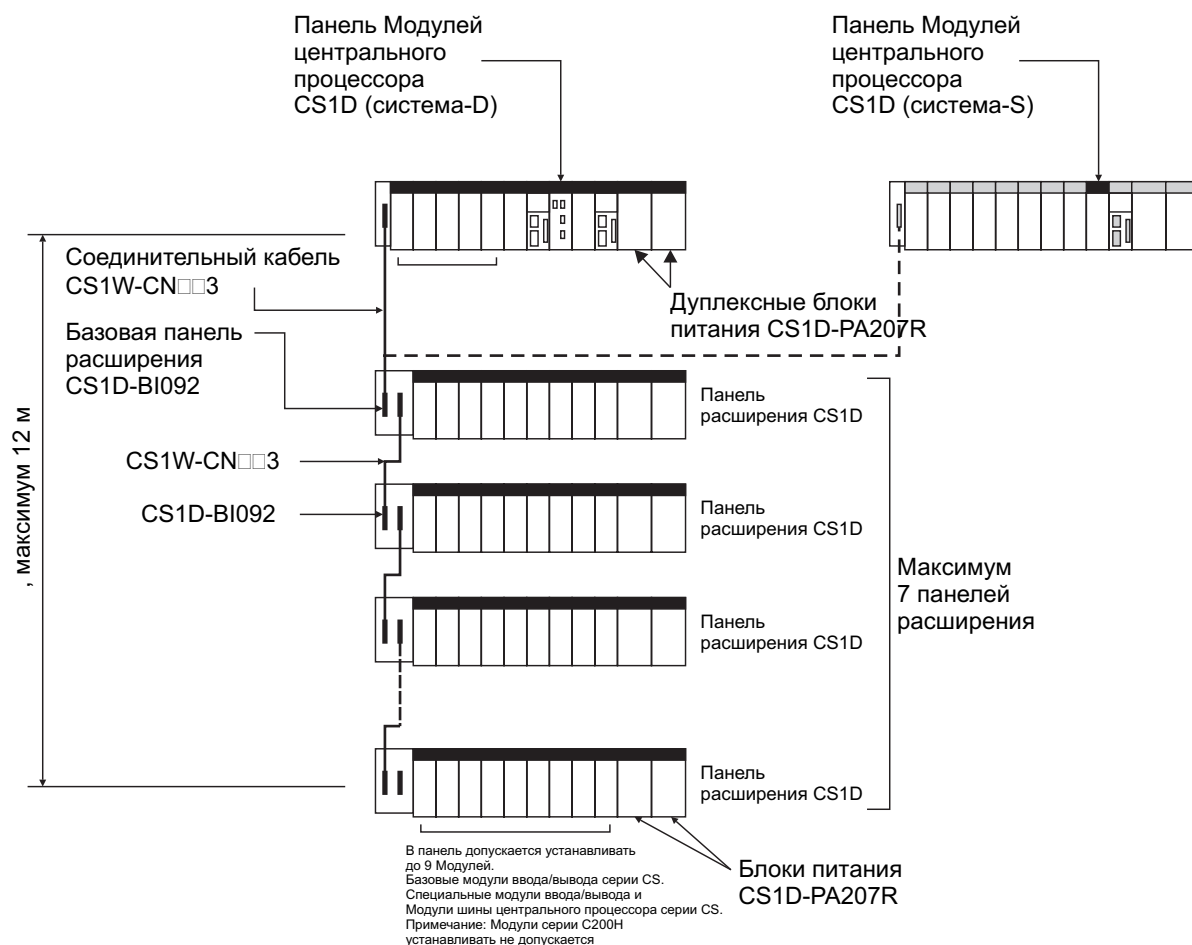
Панель Модулей центрального процессора CS1D (система-D)

Панель Модулей центрального процессора CS1D (система-S)

Соединительный кабель CS1W-CN□□3

Дуплексные блоки питания CS1D-PA207R

Базовая панель расширения CS1D-BI092

Панель расширения CS1D

CS1W-CN□□3

CS1D-BI092

Панель расширения CS1D

, максимум 12 м

Максимум 7 панелей расширения

Панель расширения CS1D

Панель расширения CS1D

В панель допускается устанавливать до 9 Модулей.
Базовые модули ввода/вывода серии CS.
Специальные модули ввода/вывода и Модули шины центрального процессора серии CS.
Примечание: Модули серии C200H устанавливать не допускается

Блоки питания CS1D-PA207R